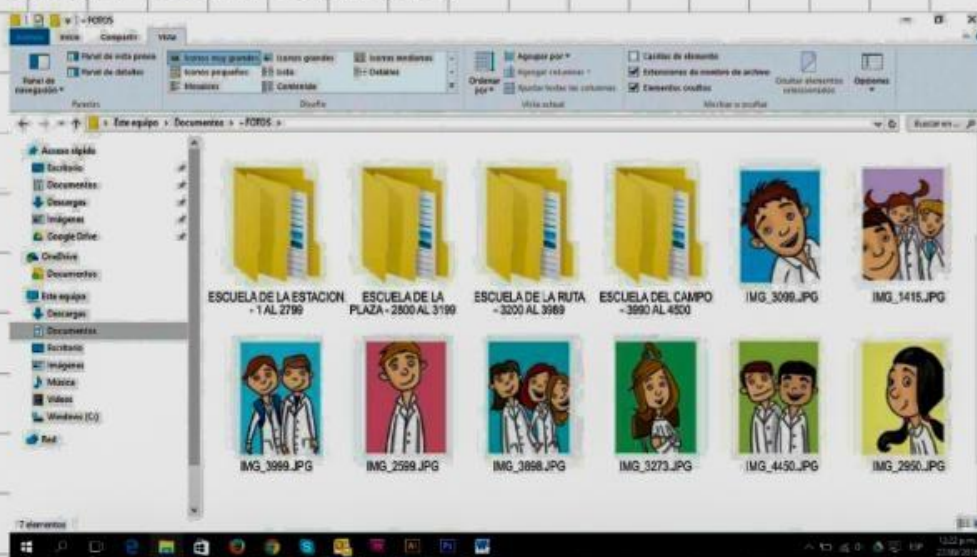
FOTOS

Archivo Inicio Compartir Vista

Panel de navegación

Panel de vista previa
Panel de detalles

Paneles

Iconos muy grandes
Iconos grandes
Iconos medianos
Iconos pequeños
Lista
Detalles
Mosaicos
Contenido

Diseño

Ordenar por

Agrupar por
Agregar columnas
Ajustar todas las columnas

Vista actual

Casillas de elemento
Extensiones de nombre de archivo
Elementos ocultos

Ocultar elementos seleccionados

Mostrar u ocultar

Opciones

Este equipo > Documentos > FOTOS

Buscar en...

Acceso rápido
Escritorio
Documentos
Descargas
Imágenes
Google Drive
OneDrive
Documentos
Este equipo
Descargas
Documentos
Escritorio
Imágenes
Música
Videos
Windows (C:)
Red

ESCUELA DE LA ESTACION - 1 AL 2799

ESCUELA DE LA PLAZA - 2800 AL 3199

ESCUELA DE LA RUTA - 3200 AL 3989

ESCUELA DEL CAMPO - 3990 AL 4500

IMG_3099.JPG

IMG_1415.JPG

IMG_3999.JPG

IMG_2599.JPG

IMG_3898.JPG

IMG_3273.JPG

IMG_4450.JPG

IMG_2950.JPG

7 elementos

ESP